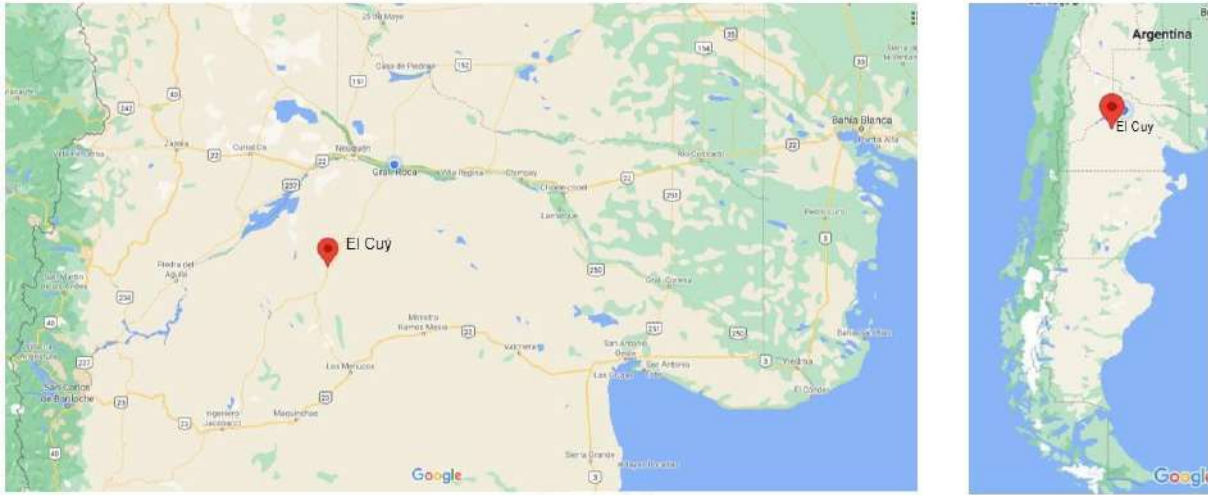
25 de Mayo
Casa de Piedra
152
151
154
35
33
Bahía Blanca
Punta Alta
242
40
Zapala
Cutral Có
Neuquén
22
22
Gral. Roca
Villa Regina
Chimpay
Choele Choel
Río Colorado
22
237
22
251
Lamarque
El Cuy
Piedra del Águila
250
3
234
San Martín de los Andes
40
Ministro Ramos Mexía
23
251
237
Valcheta
San Antonio Oeste
Las Grutas
Viedma
San Carlos de Bariloche
Los Menucos
23
23
Ingeniero Jacobacci
Maquinchao
3
Sierra Grande
Google
Argentina
El Cuy
Google